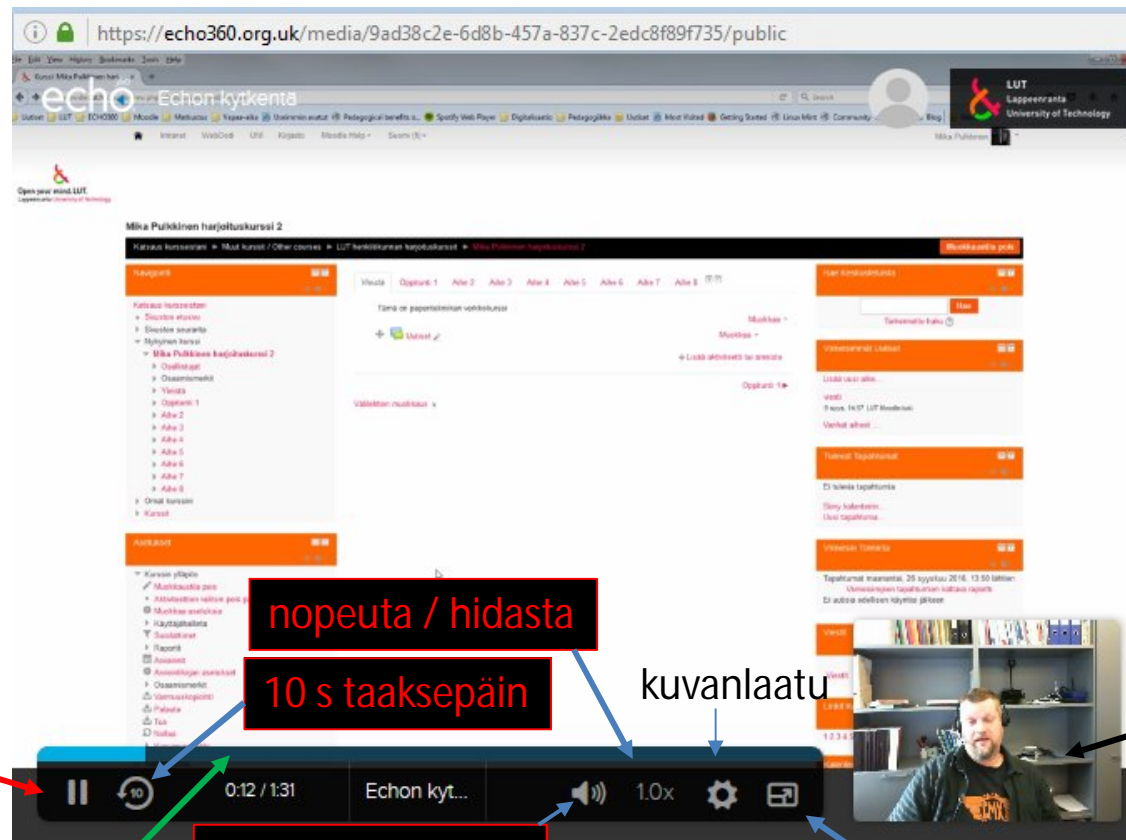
https://echo360.org.uk/media/9ad38c2e-6d8b-457a-837c-2edc8f89f735/public

echo Echon kytkentä

LUT Lappeenranta University of Technology

Open your mind. LUT.

Mika Pulkkinen harjoituskurssi 2

Navigointi

Katsaus kursseihin

Asetukset

Viesti

Oppitunti 1

Aihe 2

Aihe 3

Aihe 4

Aihe 5

Aihe 6

Aihe 7

Aihe 8

Tämä on paperiton verkkokurssi

Uutiset

Muokkaa

Hae keskustelualueilta

Hae

Viimeisimmät Uutiset

Tulevat Tapahtumat

Viimeisin Toiminta

nopeuta / hidasta

10 s taaksepäin

kuvanlaatu

0:12 / 1:31

Echon kyt...

1.0x